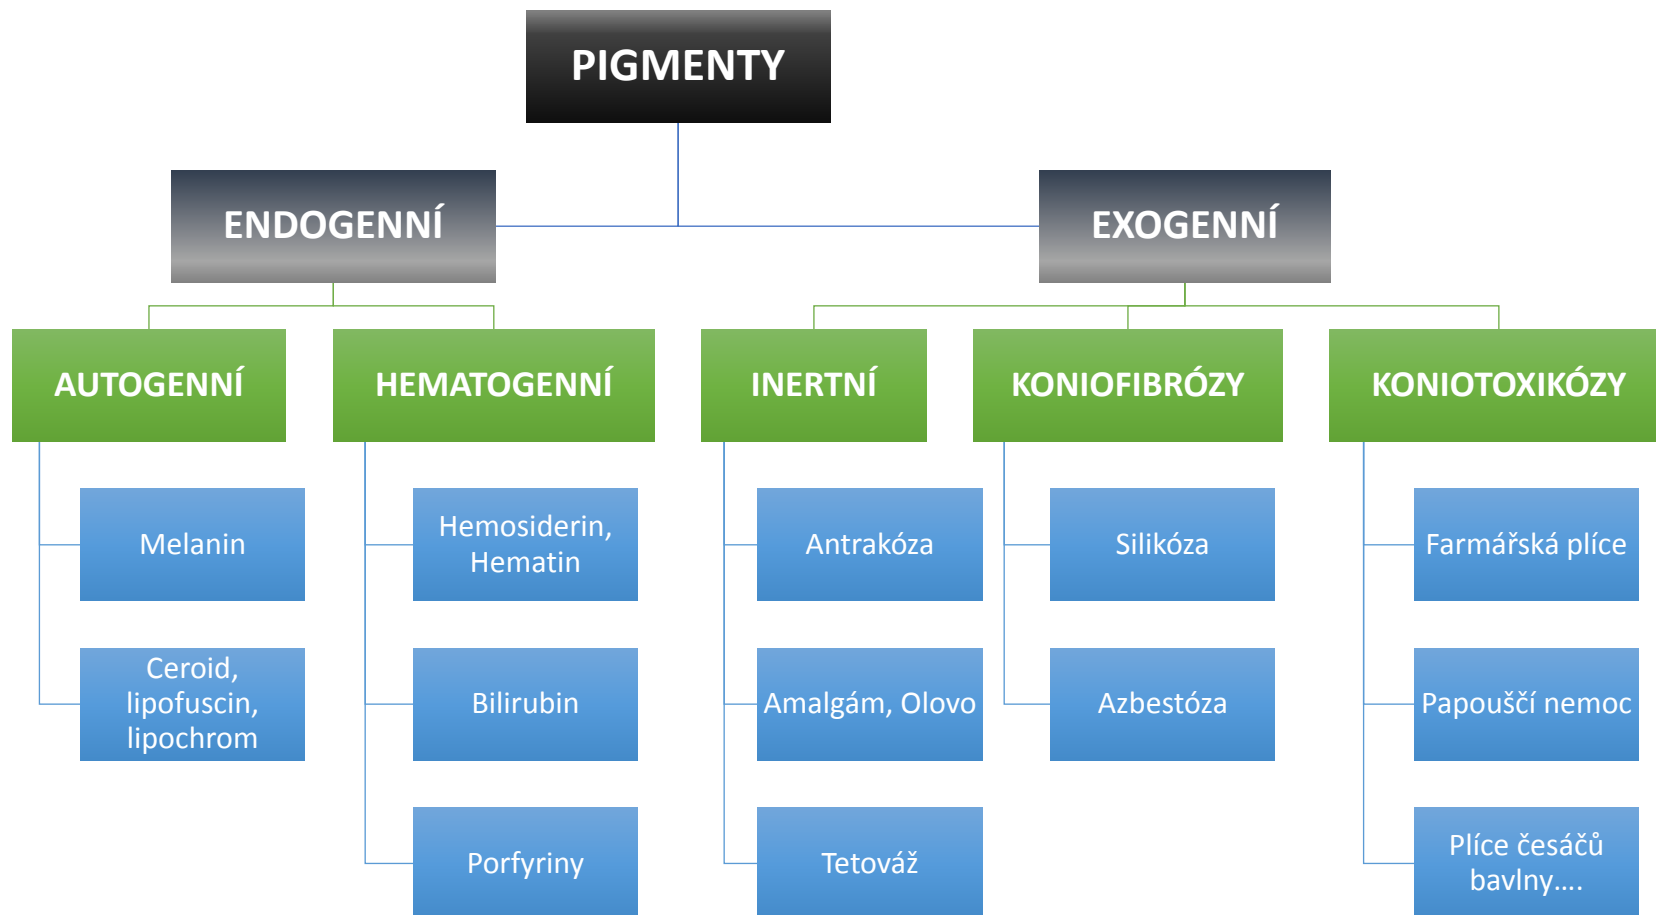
PIGMENTY

ENDOGENNÍ

EXOGENNÍ

AUTOGENNÍ

Melanin

Ceroid, lipofuscin, lipochrom

HEMATOGENNÍ

Hemosiderin, Hematin

Bilirubin

Porfyriny

INERTNÍ

Antrakóza

Amalgám, Olovo

Tetováž

KONIOFIBRÓZY

Silikóza

Azbestóza

KONIOTOXIKÓZY

Farmářská plíce

Papoušší nemoc

Plíce česáčů bavlny….